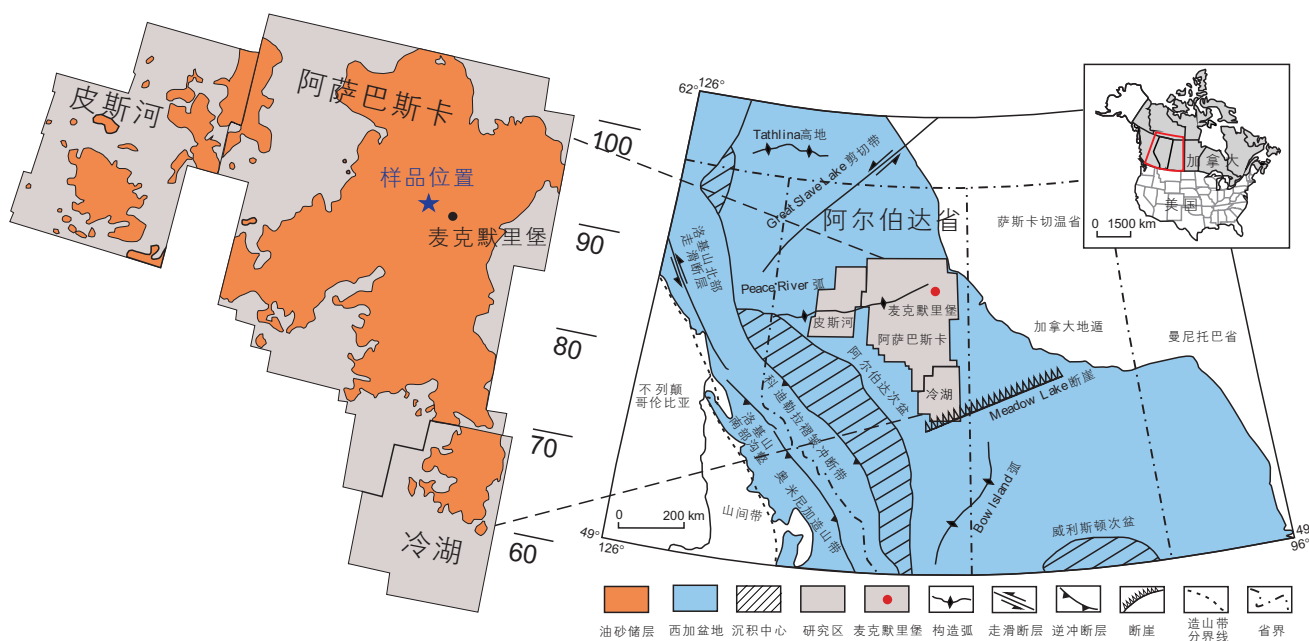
皮斯河
阿萨巴斯卡
样品位置
麦克默里堡
冷湖
100
90
80
70
60
62° 126°
Tathlina高地
Great Slave Lake剪切带
阿尔伯达省
洛基山北部走滑断层
Peace River 弧
麦克默里堡
皮斯河
阿萨巴斯卡
冷湖
阿尔伯达次盆
科迪勒拉褶皱冲断带
洛基山南部沟槽
奥米尼加造山带
Meadow Lake断崖
Bow Island弧
威利斯顿次盆
萨斯卡切温省
加拿大地遁
曼尼托巴省
不列颠哥伦比亚
山间带
0 200 km
49° 126°
49
96°
加拿大
美国
0 1500 km
油砂储层
西加盆地
沉积中心
研究区
麦克默里堡
构造弧
走滑断层
逆冲断层
断崖
造山带分界线
省界